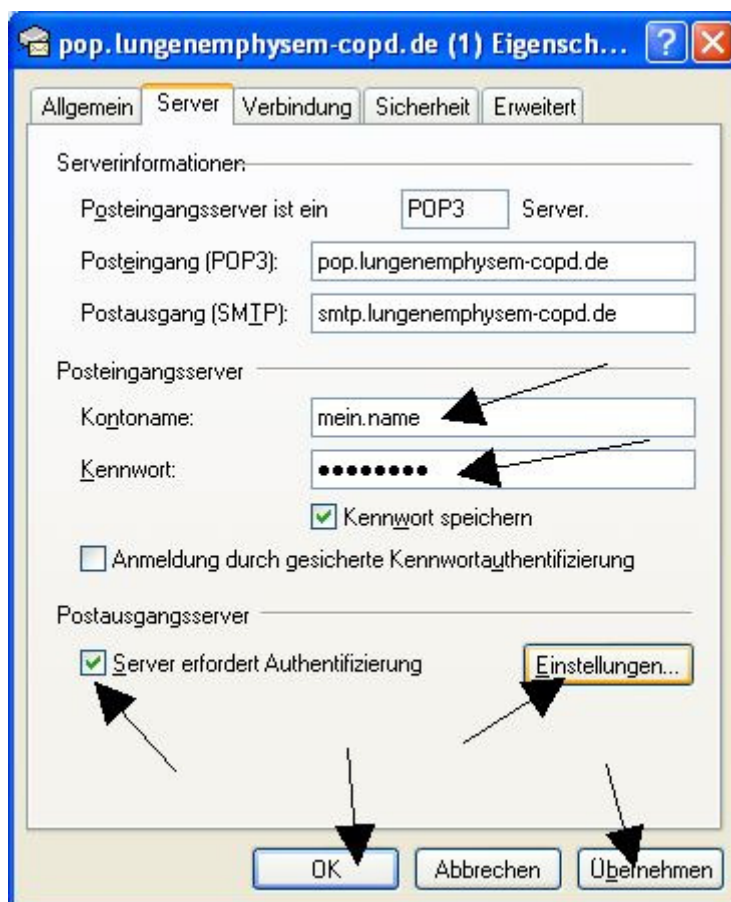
pop.lungenemphysem-copd.de (1) Eigensch...

Allgemein | Server | Verbindung | Sicherheit | Erweitert

Serverinformationen

Posteingangsserver ist ein POP3 Server.

Posteingang (POP3): pop.lungenemphysem-copd.de

Postausgang (SMTP): smtp.lungenemphysem-copd.de

Posteingangsserver

Kontoname: mein.name

Kennwort: ••••••••

Kennwort speichern

Anmeldung durch gesicherte Kennwortauthentifizierung

Postausgangsserver

Server erfordert Authentifizierung

Einstellungen...

OK | Abbrechen | Übernehmen